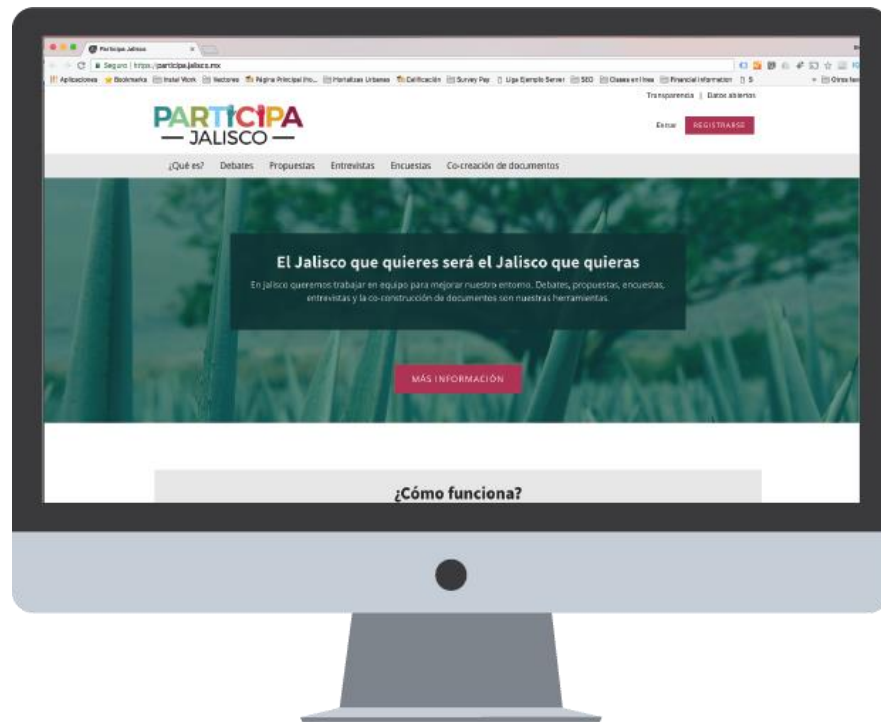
Participa Jalisco

Seguro | https://participa.jalisco.mx

Aplicaciones Bookmarks Intel Work Vectores Página Principal Ins... Plantillas Urbanas Calificación Survey Pay Liga Ejemplo Server SEO Clases en línea Financial Information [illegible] Otros favoritos

Transparencia | Datos abiertos

PARTICIPA — JALISCO —

Entrar REGISTRARSE

¿Qué es? Debates Propuestas Entrevistas Encuestas Co-creación de documentos

El Jalisco que quieres será el Jalisco que quieras

En Jalisco queremos trabajar en equipo para mejorar nuestro entorno. Debates, propuestas, encuestas, entrevistas y la co-construcción de documentos son nuestras herramientas.

MÁS INFORMACIÓN

¿Cómo funciona?